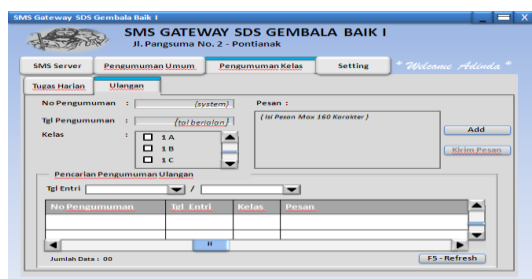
SMS Gateway SDS Gembala Baik I

SMS GATEWAY SDS GEMBALA BAIK I
Jl. Pangsuma No. 2 - Pontianak

SMS Server
Pengumuman Umum
Pengumuman Kelas
Setting
* Welcome Adinda *

Tugas Harian
Ulangan

No Pengumuman : (system)
Tgl Pengumuman : (tgl berjalan)
Kelas : 1 A 1 B 1 C
Pesan :
(Isi Pesan Max 160 Karakter)
Add
Kirim Pesan

Pencarian Pengumuman Ulangan
Tgl Entri /

| No Pengumuman | Tgl Entri | Kelas | Pesan |
|---|---|---|---|
| | | | |

Jumlah Data : 00
F5 - Refresh